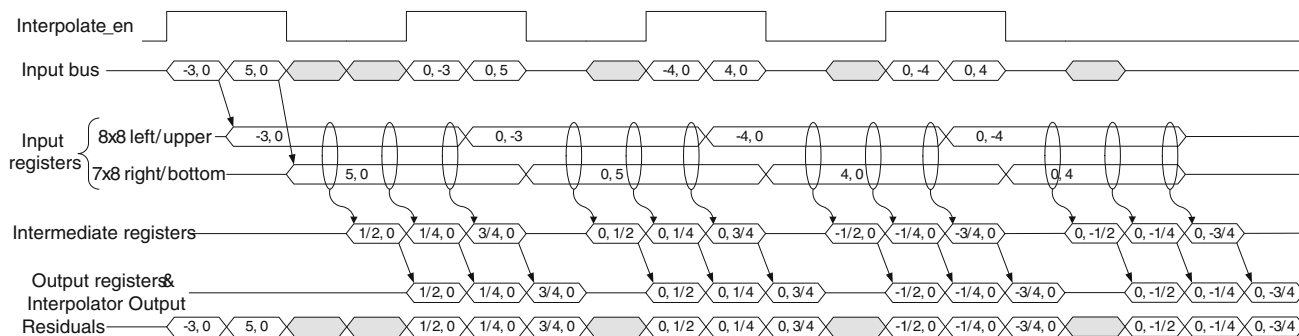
Interpolate_en

Input bus
-3, 0
5, 0
0, -3
0, 5
-4, 0
4, 0
0, -4
0, 4

Input registers
8x8 left/upper
-3, 0
0, -3
-4, 0
0, -4
7x8 right/bottom
5, 0
0, 5
4, 0
0, 4

Intermediate registers
1/2, 0
1/4, 0
3/4, 0
0, 1/2
0, 1/4
0, 3/4
-1/2, 0
-1/4, 0
-3/4, 0
0, -1/2
0, -1/4
0, -3/4

Output registers& Interpolator Output
1/2, 0
1/4, 0
3/4, 0
0, 1/2
0, 1/4
0, 3/4
-1/2, 0
-1/4, 0
-3/4, 0
0, -1/2
0, -1/4
0, -3/4

Residuals
-3, 0
5, 0
1/2, 0
1/4, 0
3/4, 0
0, 1/2
0, 1/4
0, 3/4
-1/2, 0
-1/4, 0
-3/4, 0
0, -1/2
0, -1/4
0, -3/4